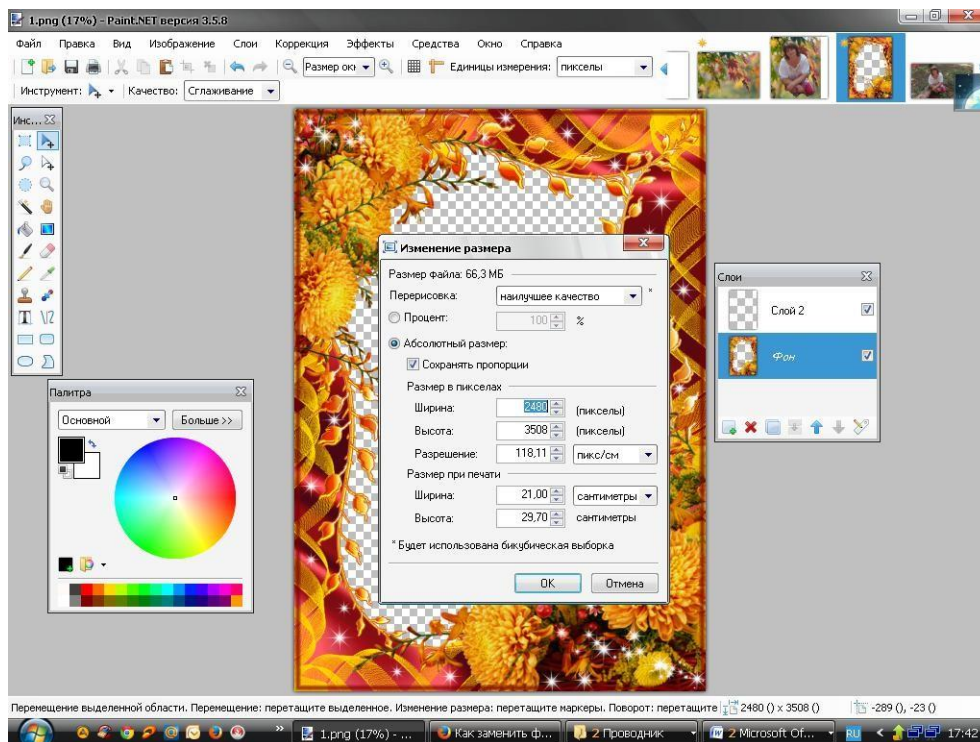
1.png (17%) - Paint.NET версия 3.5.8

Файл Правка Вид Изображение Слои Коррекция Эффекты Средства Окно Справка

Размер окн Единицы измерения: пикселы

Инструмент: Качество: Сглаживание

Инс...

Изменение размера

Размер файла: 66,3 МБ

Перерисовка: наилучшее качество *

Процент: 100 %

Абсолютный размер:

Сохранять пропорции

Размер в пикселах

Ширина: 2480 (пикселы)

Высота: 3508 (пикселы)

Разрешение: 118,11 пикс/см

Размер при печати

Ширина: 21,00 сантиметры

Высота: 29,70 сантиметры

* Будет использована бикубическая выборка

OK Отмена

Слои

Слой 2

Фон

Палитра

Основной Больше >>

Перемещение выделенной области. Перемещение: перетащите выделенное. Изменение размера: перетащите маркеры. Поворот: перетащите 2480 () x 3508 () -289 (), -23 ()

1.png (17%) - ... Как заменить ф... 2 Проводник 2 Microsoft Of... RU 17:42